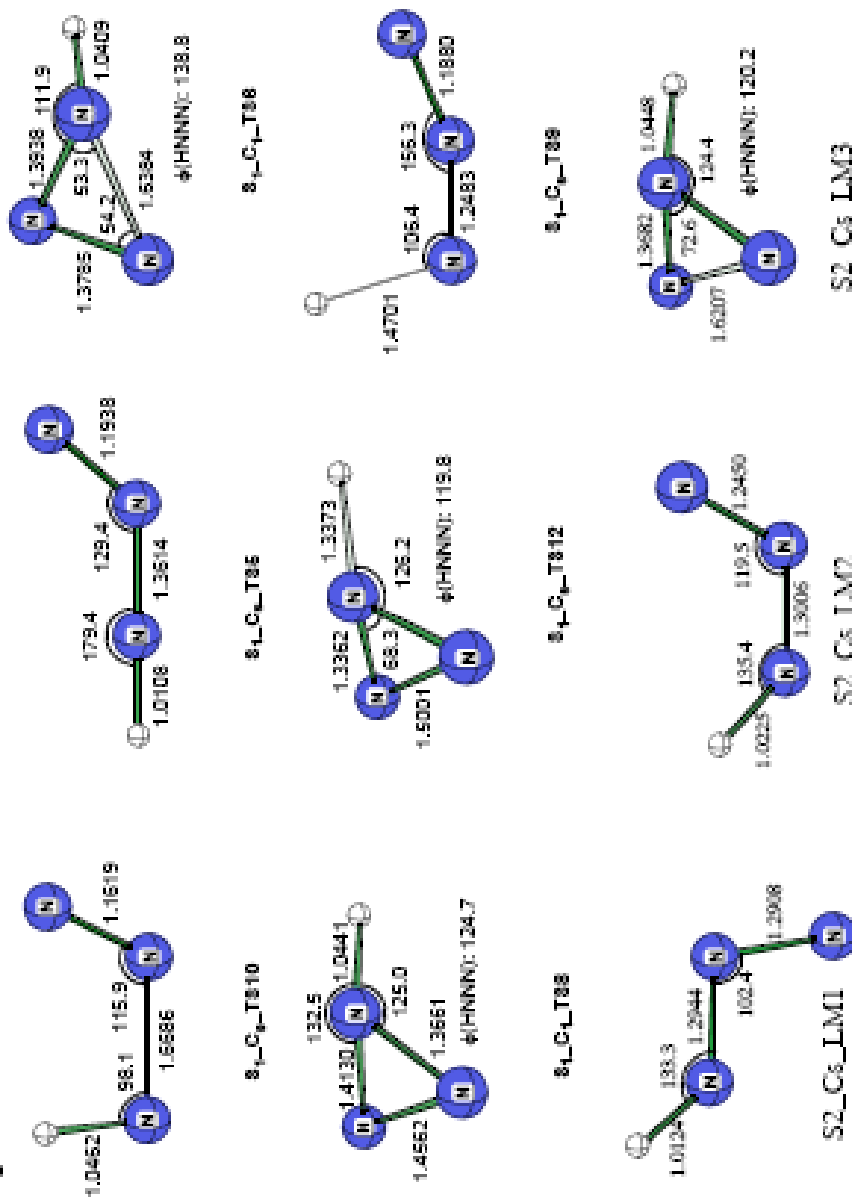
1.0452
98.1
1.5686
115.9
1.1619
S1_Cs_TS10
1.4130
132.5
1.0441
125.0
1.4562
1.3661
ϕ(HNNN): 124.7
S1_C1_TS8
1.0124
133.3
1.2944
102.4
1.2908
S2_Cs_LM1
1.0108
179.4
1.3614
129.4
1.1938
S1_Cs_TS5
1.3362
68.3
1.3373
126.2
1.5001
ϕ(HNNN): 119.8
S1_Cs_TS12
1.0225
135.4
1.3006
119.5
1.2450
S2_Cs_LM2
1.3765
1.3938
111.9
1.0409
53.3
54.2
1.5384
ϕ(HNNN): 138.8
S1_C1_TS6
1.4701
105.4
1.2483
155.3
1.1880
S1_Cs_TS9
1.3682
72.6
1.0448
124.4
1.6207
ϕ(HNNN): 120.2
S2_Cs_LM3